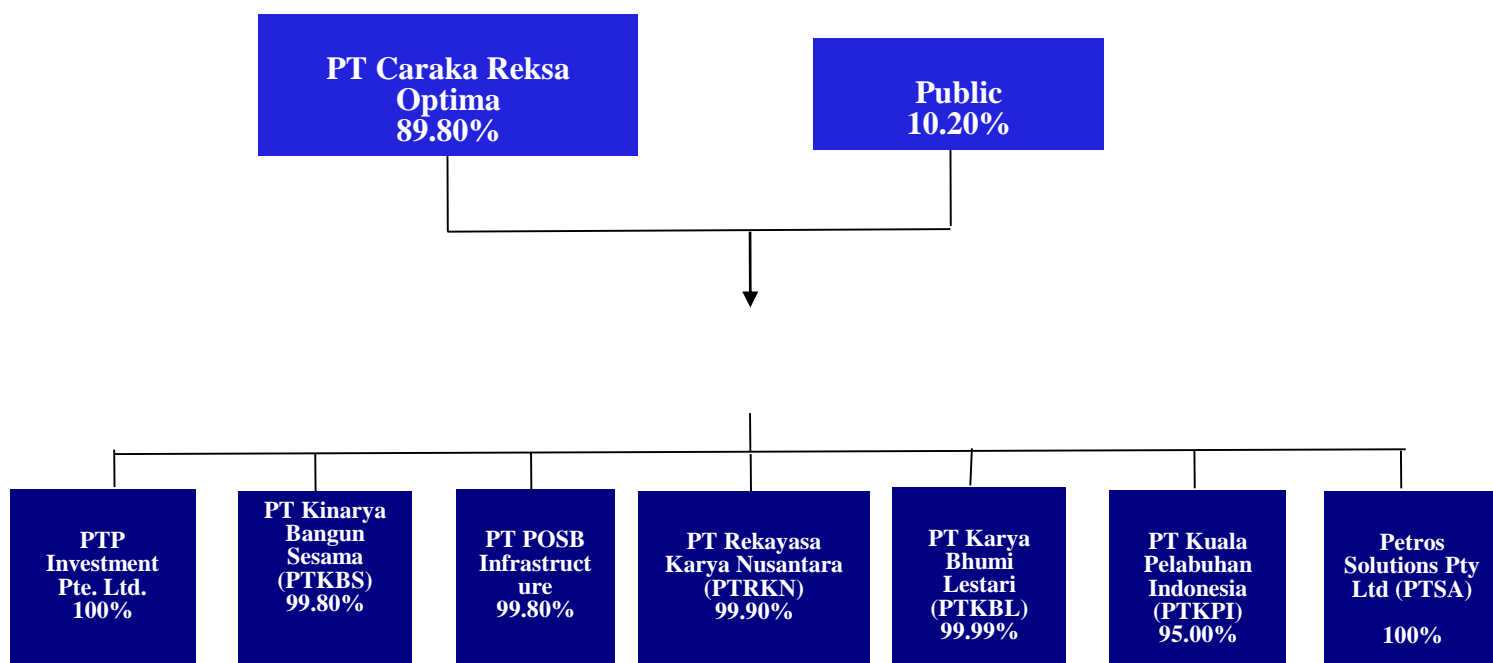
PT Caraka Reksa Optima
89.80%

Public
10.20%

PTP Investment Pte. Ltd.
100%

PT Kinarya Bangun Sesama (PTKBS)
99.80%

PT POSB Infrastructure
99.80%

PT Rekayasa Karya Nusantara (PTRKN)
99.90%

PT Karya Bhumi Lestari (PTKBL)
99.99%

PT Kuala Pelabuhan Indonesia (PTKPI)
95.00%

Petros Solutions Pty Ltd (PTSA)
100%